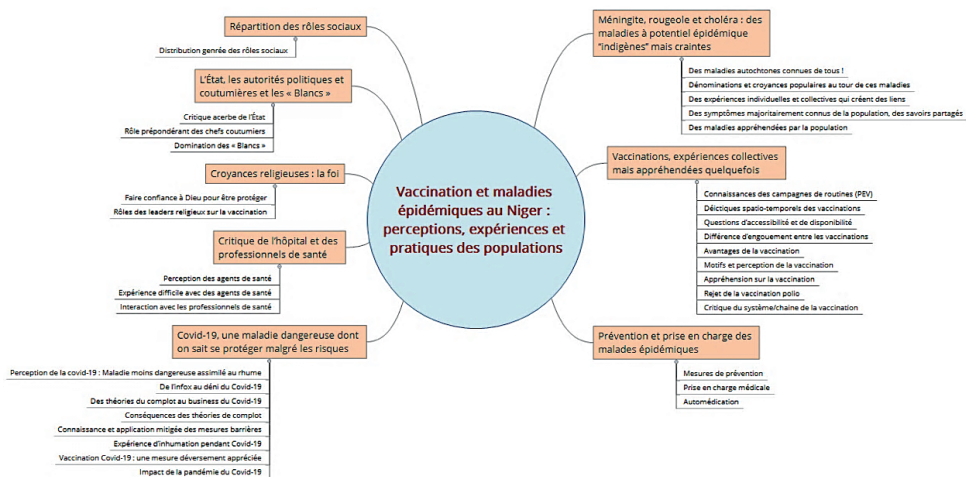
Vaccination et maladies épidémiques au Niger : perceptions, expériences et pratiques des populations

Répartition des rôles sociaux

Distribution genrée des rôles sociaux

L'État, les autorités politiques et coutumières et les « Blancs »

Critique acerbe de l'État

Rôle prépondérant des chefs coutumiers

Domination des « Blancs »

Croyances religieuses : la foi

Faire confiance à Dieu pour être protéger

Rôles des leaders religieux sur la vaccination

Critique de l'hôpital et des professionnels de santé

Perception des agents de santé

Expérience difficile avec des agents de santé

Interaction avec les professionnels de santé

Covid-19, une maladie dangereuse dont on sait se protéger malgré les risques

Perception de la covid-19 : Maladie moins dangereuse assimilé au rhume

De l'infox au déni du Covid-19

Des théories du complot au business du Covid-19

Conséquences des théories de complot

Connaissance et application mitigée des mesures barrières

Expérience d'inhumation pendant Covid-19

Vaccination Covid-19 : une mesure diversement appréciée

Impact de la pandémie du Covid-19

Méningite, rougeole et choléra : des maladies à potentiel épidémique "indigènes" mais craintes

Des maladies autochtones connues de tous !

Dénominations et croyances populaires au tour de ces maladies

Des expériences individuelles et collectives qui créent des liens

Des symptômes majoritairement connus de la population, des savoirs partagés

Des maladies appréhendées par la population

Vaccinations, expériences collectives mais appréhendées quelquefois

Connaissances des campagnes de routines (PEV)

Déictiques spatio-temporels des vaccinations

Questions d'accessibilité et de disponibilité

Différence d'engouement entre les vaccinations

Avantages de la vaccination

Motifs et perception de la vaccination

Appréhension sur la vaccination

Rejet de la vaccination polio

Critique du système/chaine de la vaccination

Prévention et prise en charge des malades épidémiques

Mesures de prévention

Prise en charge médicale

Automédication